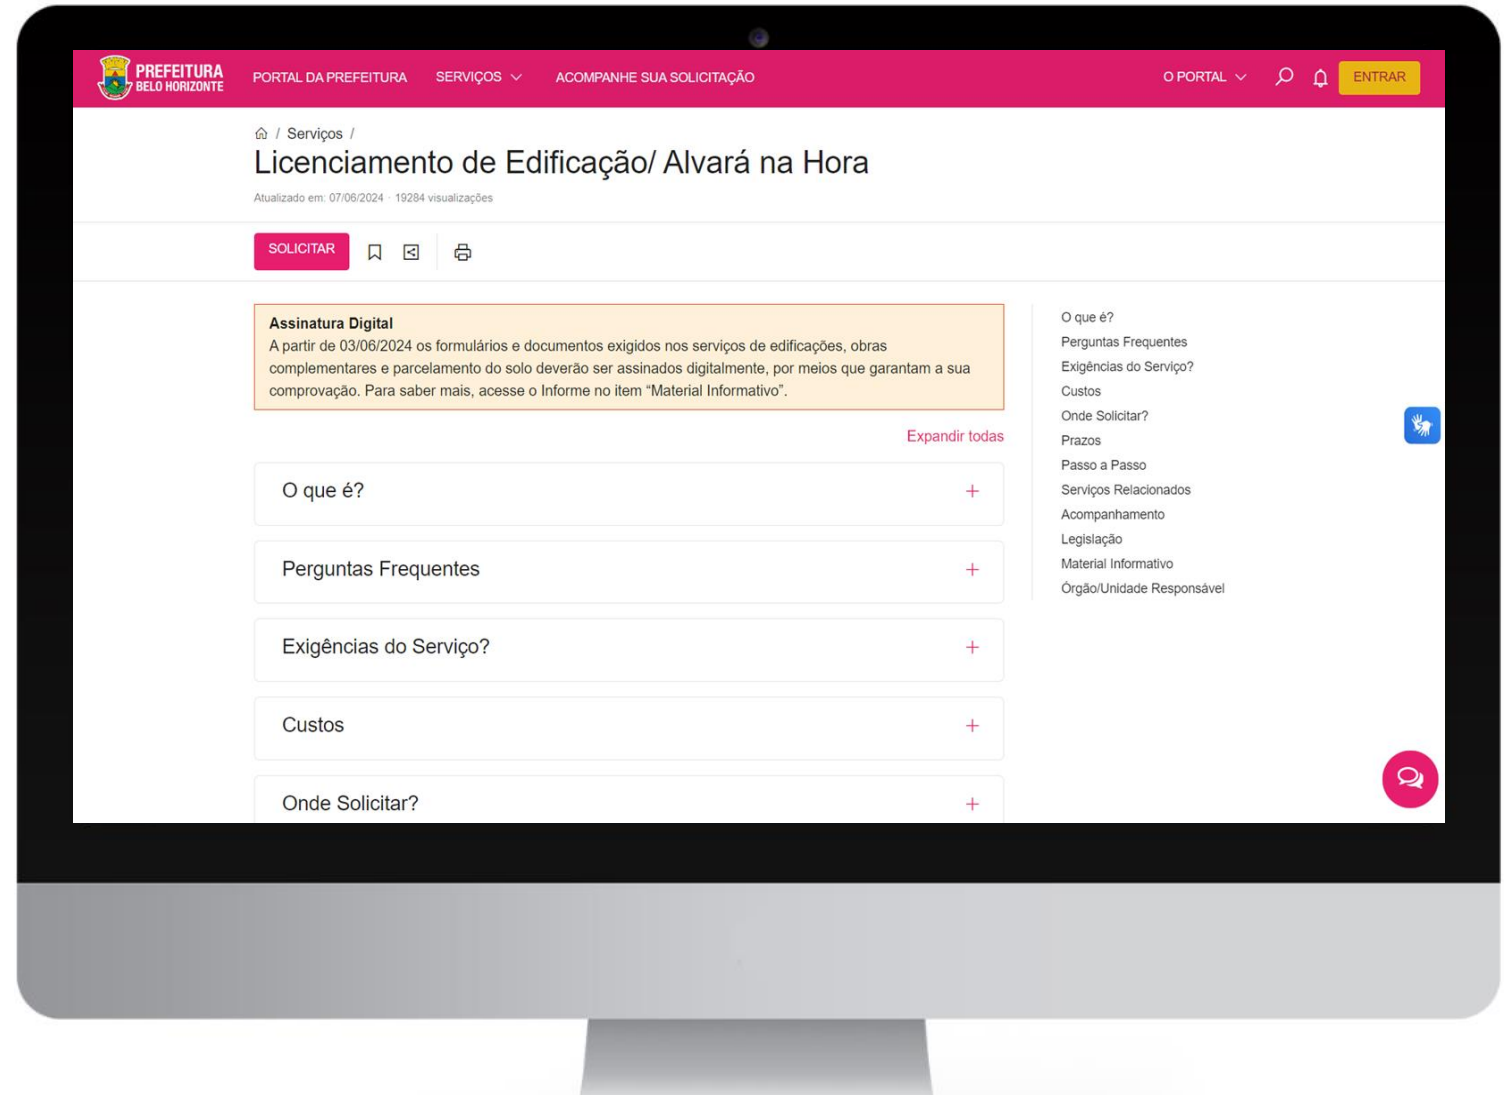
PREFEITURA BELO HORIZONTE PORTAL DA PREFEITURA SERVIÇOS ACOMPANHE SUA SOLICITAÇÃO O PORTAL ENTRAR

/ Serviços /

Licenciamento de Edificação/ Alvará na Hora

Atualizado em: 07/06/2024 · 19284 visualizações

SOLICITAR

**Assinatura Digital**
A partir de 03/06/2024 os formulários e documentos exigidos nos serviços de edificações, obras complementares e parcelamento do solo deverão ser assinados digitalmente, por meios que garantam a sua comprovação. Para saber mais, acesse o Informe no item "Material Informativo".

Expandir todas

O que é? +

Perguntas Frequentes +

Exigências do Serviço? +

Custos +

Onde Solicitar? +

O que é?
Perguntas Frequentes
Exigências do Serviço?
Custos
Onde Solicitar?
Prazos
Passo a Passo
Serviços Relacionados
Acompanhamento
Legislação
Material Informativo
Órgão/Unidade Responsável